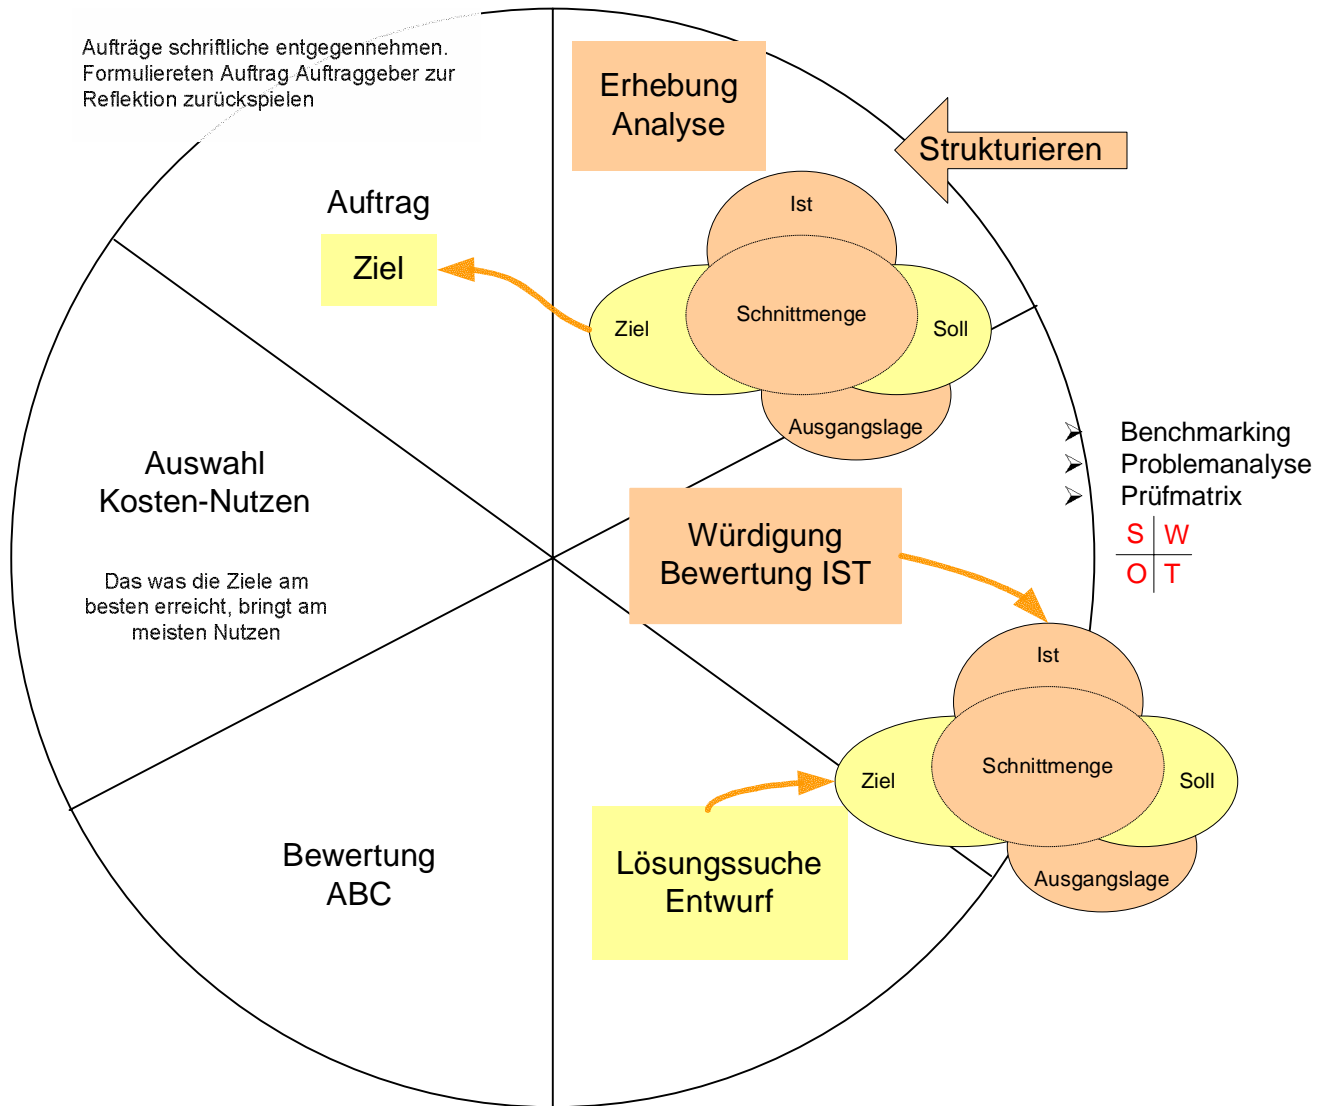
Aufträge schriftliche entgegennehmen. Formuliereten Auftrag Auftraggeber zur Reflektion zurückspielen

Erhebung Analyse

Strukturieren

Auftrag

Ziel

Ist

Ziel

Schnittmenge

Soll

Ausgangslage

➢ Benchmarking
➢ Problemanalyse
➢ Prüfmatrix

| S | W |
|---|---|
| O | T |

Auswahl Kosten-Nutzen

Das was die Ziele am besten erreicht, bringt am meisten Nutzen

Würdigung Bewertung IST

Ist

Ziel

Schnittmenge

Soll

Ausgangslage

Bewertung ABC

Lösungssuche Entwurf